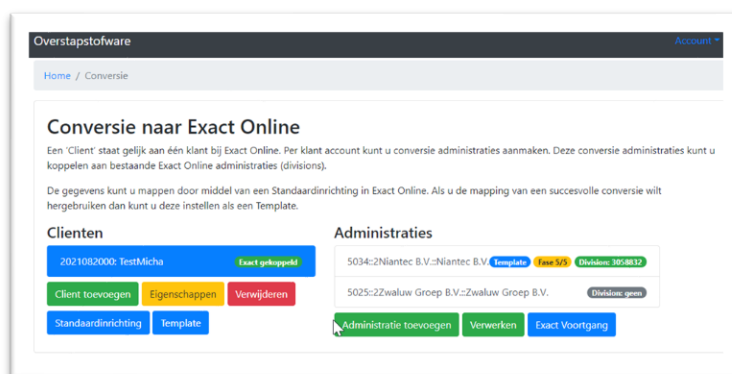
Overstapstofware

Account

Home / Conversie

Conversie naar Exact Online

Een 'Client' staat gelijk aan één klant bij Exact Online. Per klant account kunt u conversie administraties aanmaken. Deze conversie administraties kunt u koppelen aan bestaande Exact Online administraties (divisions).

De gegevens kunt u mappen door middel van een Standaardinrichting in Exact Online. Als u de mapping van een succesvolle conversie wilt hergebruiken dan kunt u deze instellen als een Template.

Clienten

2021082000: TestMicha Exact gekoppeld

Client toevoegen Eigenschappen Verwijderen

Standaardinrichting Template

Administraties

5034::2Niantec B.V.::Niantec B.V. Template Fase 5/5 Division: 3058832

5025::2Zwaluw Groep B.V.::Zwaluw Groep B.V. Division: geen

Administratie toevoegen Verwerken Exact Voortgang